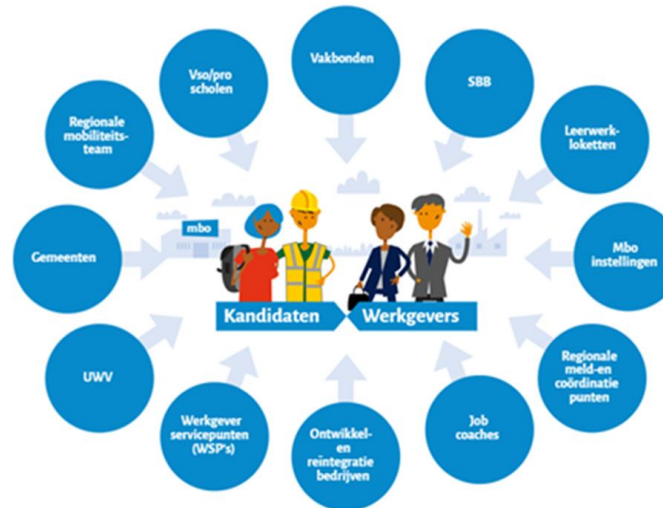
Vakbonden

Vso/pro scholen

SBB

Regionale mobiliteits-team

Leerwerk-loketten

Gemeenten

mbo

Mbo instellingen

Kandidaten

Werkgevers

UWV

Regionale meld-en coördinatie punten

Werkgever servicepunten (WSP's)

Ontwikkel- en reïntegratie bedrijven

Job coaches